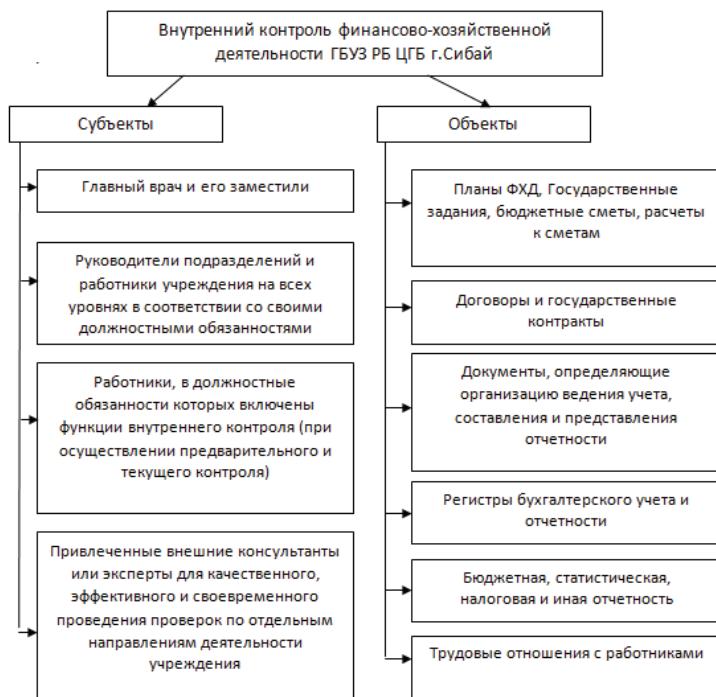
Внутренний контроль финансово-хозяйственной деятельности ГБУЗ РБ ЦГБ г.Сибай

Субъекты

Главный врач и его заместили

Руководители подразделений и работники учреждения на всех уровнях в соответствии со своими должностными обязанностями

Работники, в должностные обязанности которых включены функции внутреннего контроля (при осуществлении предварительного и текущего контроля)

Привлеченные внешние консультанты или эксперты для качественного, эффективного и своевременного проведения проверок по отдельным направлениям деятельности учреждения

Объекты

Планы ФХД, Государственные задания, бюджетные сметы, расчеты к сметам

Договоры и государственные контракты

Документы, определяющие организацию ведения учета, составления и представления отчетности

Регистры бухгалтерского учета и отчетности

Бюджетная, статистическая, налоговая и иная отчетность

Трудовые отношения с работниками